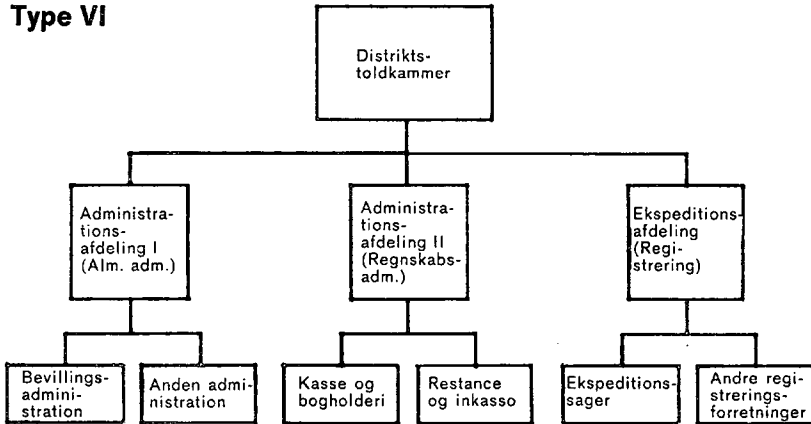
Type VI

Distriktstoldkammer

Administrationsafdeling I (Alm. adm.)

Administrationsafdeling II (Regnskabsadm.)

Ekspeditionsafdeling (Registrering)

Bevillingsadministration

Anden administration

Kasse og bogholderi

Restance og inkasso

Ekspeditionssager

Andre registreringsforretninger